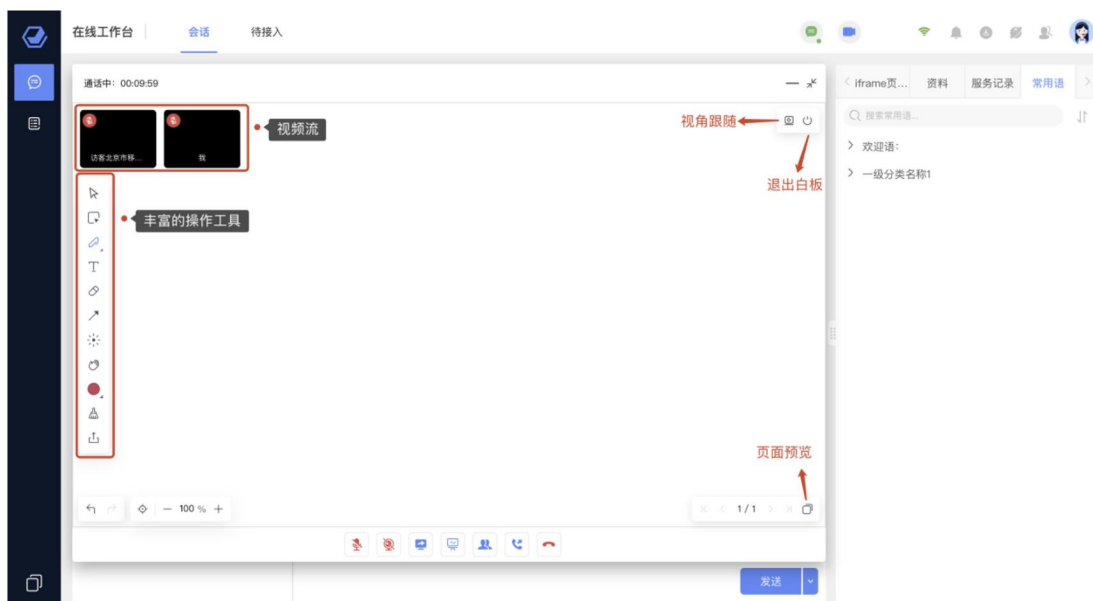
在线工作台　会话　待接入

通话中：00:09:59

访客北京市移...

我

视频流

视角跟随

退出白板

丰富的操作工具

页面预览

100 %

1 / 1

发送

iframe页...　资料　服务记录　常用语

搜索常用语...

欢迎语：

一级分类名称1